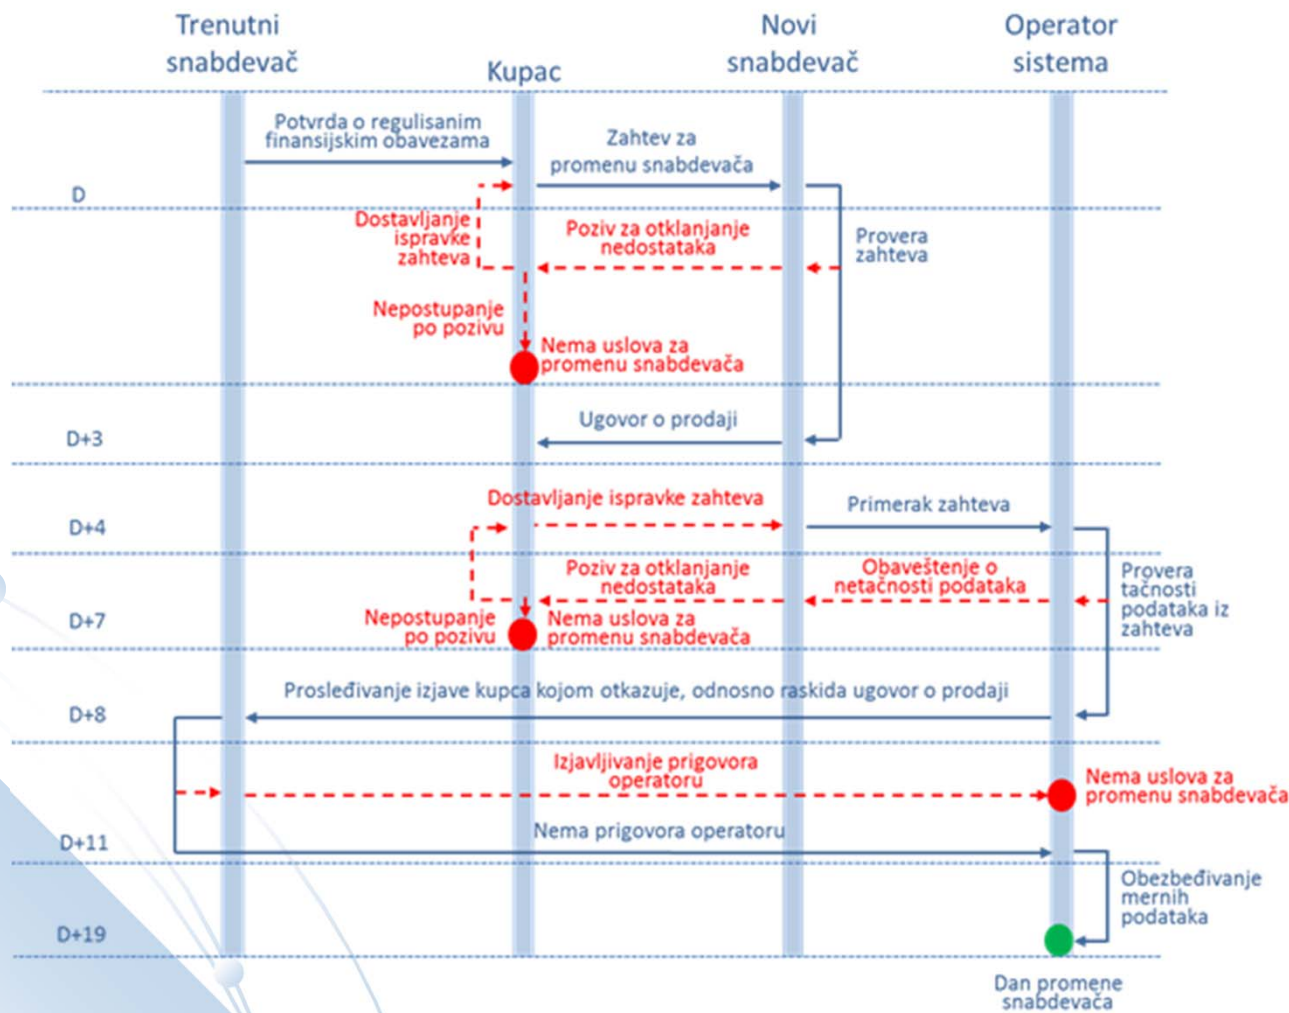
Trenutni snabdevač

Kupac

Novi snabdevač

Operator sistema

Potvrda o regulisanim finansijskim obavezama

Zahtev za promenu snabdevača

D

Dostavljanje ispravke zahteva

Poziv za otklanjanje nedostataka

Provera zahteva

Nepostupanje po pozivu

Nema uslova za promenu snabdevača

Ugovor o prodaji

D+3

Dostavljanje ispravke zahteva

Primerak zahteva

D+4

Poziv za otklanjanje nedostataka

Obaveštenje o netačnosti podataka

Provera tačnosti podataka iz zahteva

D+7

Nepostupanje po pozivu

Nema uslova za promenu snabdevača

Prosleđivanje izjave kupca kojom otkazuje, odnosno raskida ugovor o prodaji

D+8

Izjavljivanje prigovora operatoru

Nema uslova za promenu snabdevača

Nema prigovora operatoru

D+11

Obezbeđivanje mernih podataka

D+19

Dan promene snabdevača